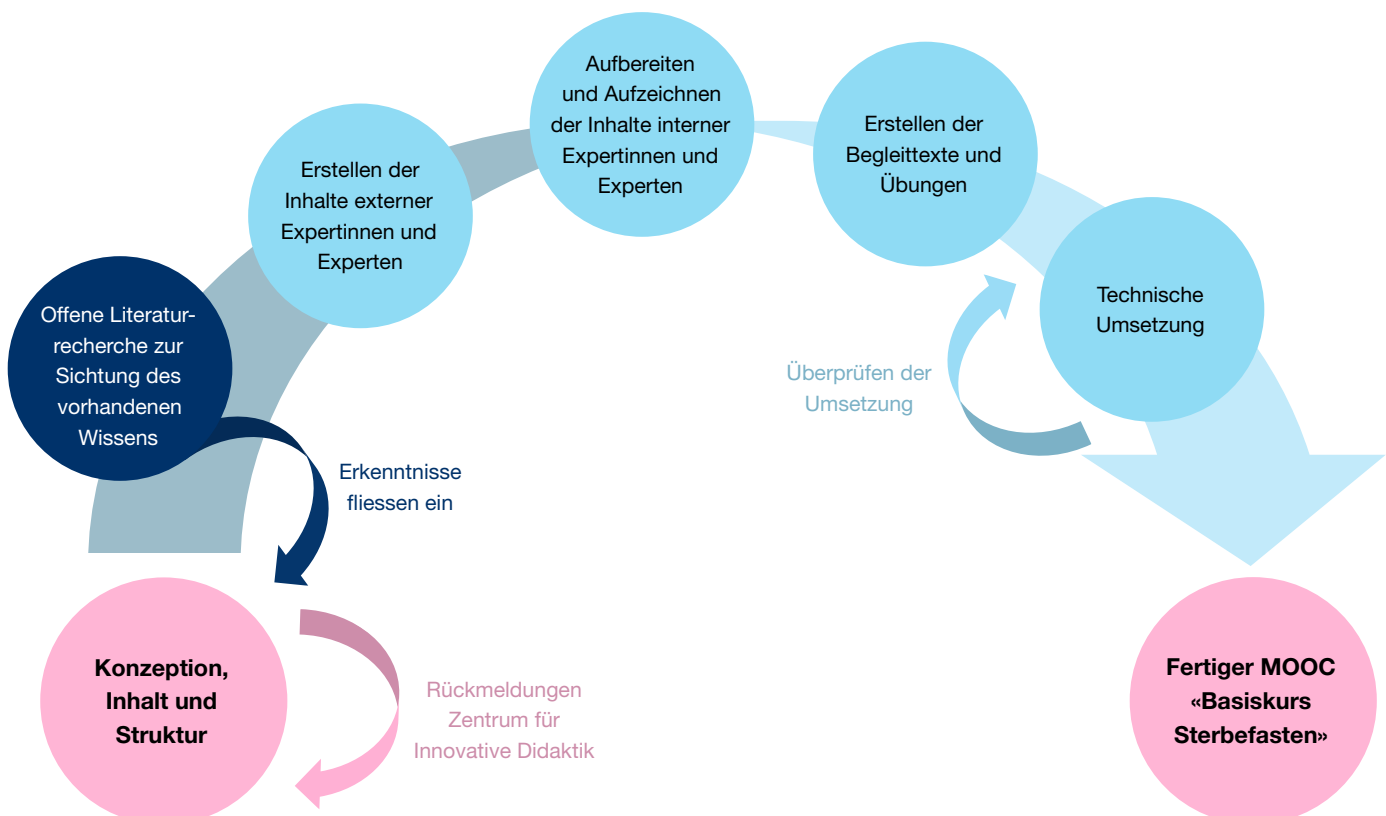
Offene Literaturrecherche zur Sichtung des vorhandenen Wissens

Erkenntnisse fliessen ein

Konzeption, Inhalt und Struktur

Rückmeldungen Zentrum für Innovative Didaktik

Erstellen der Inhalte externer Expertinnen und Experten

Aufbereiten und Aufzeichnen der Inhalte interner Expertinnen und Experten

Erstellen der Begleittexte und Übungen

Technische Umsetzung

Überprüfen der Umsetzung

Fertiger MOOC «Basiskurs Sterbefasten»